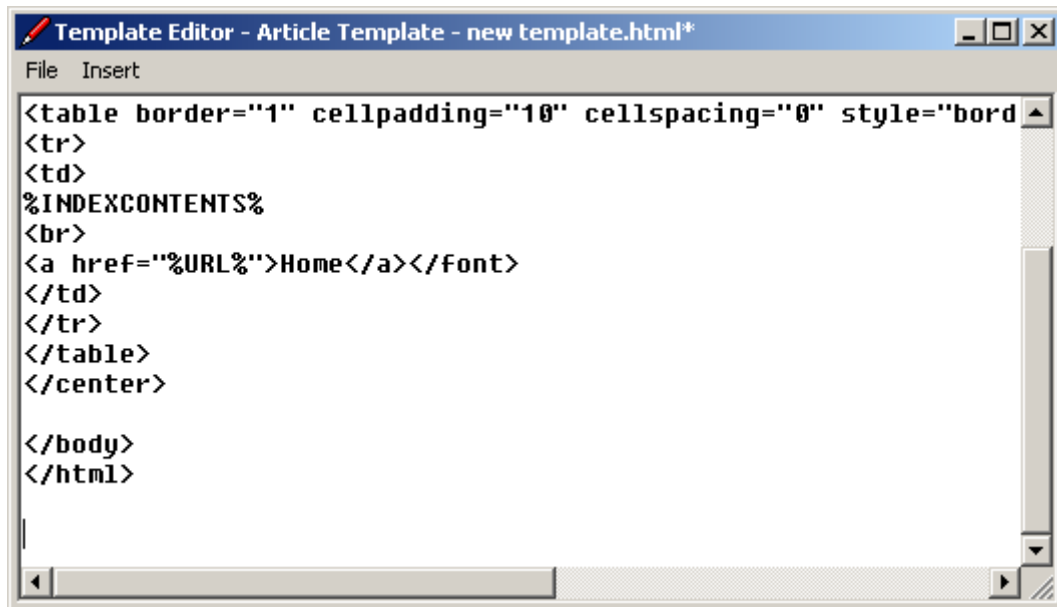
Template Editor - Article Template - new template.html*

File Insert

<table border="1" cellpadding="10" cellspacing="0" style="bord
<tr>
<td>
%INDEXCONTENTS%
<br>
<a href="%URL%">Home</a></font>
</td>
</tr>
</table>
</center>

</body>
</html>